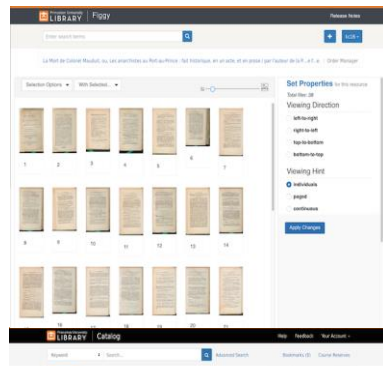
Princeton University LIBRARY | Figgy

Release Notes

Enter search terms

+ ADD

Le Réel de Colonel Mauduit, ou, Les anarchistes au Port-au-Prince : fait historique, en un acte, et en prose / par l'auteur de la F., a.f., a. | Order Manager

Selection Options ▾ | With Selected... ▾

1 2 3 4 5 6 7

8 9 10 11 12 13 14

15 16 17 18 19 20 21

Set Properties for this resource
Total files: 28

Viewing Direction
left-to-right
right-to-left
top-to-bottom
bottom-to-top

Viewing Hint
individuals
paged
continuous

Apply Changes

Princeton University LIBRARY | Catalog

Help | Feedback | Your Account ▾

Keyword | Search... | Advanced Search | Bookmarks (0) | Course Reserves